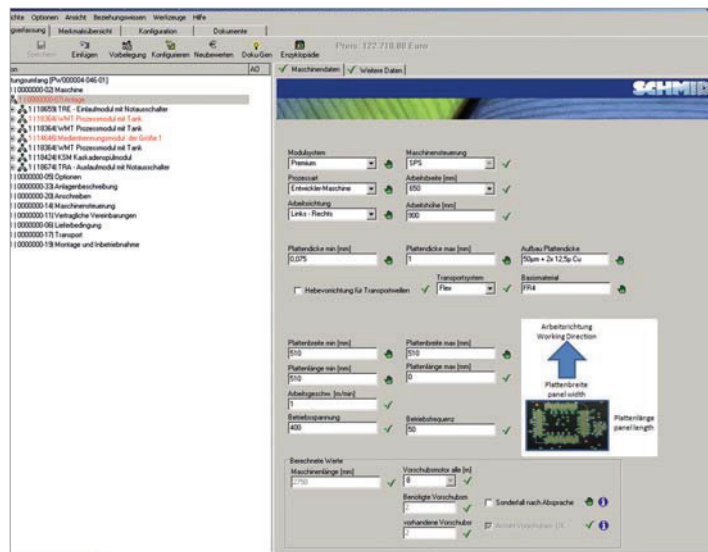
ichte Optionen Ansicht Beziehungswissen Werkzeuge Hilfe

gserfassung | Merkmalsübersicht | Konfiguration | Dokumente

Speichern Einfügen Vorbelegung Konfigurieren Neubewerten Doku-Gen Enzyklopädie Preis: 127.718,00 Euro

on AD

ungsumfang [Pv/000004 046 01]
| 0000000-02| Maschine
| 0000000-07| Anlage
1| 10659| TRE - Einlaufmodul mit Notausschalter
1| 18364| WMT Prozessmodul mit Tank
1| 18364| WMT Prozessmodul mit Tank
1| 14646| Medientrennungsmodul der Größe 1
1| 18364| WMT Prozessmodul mit Tank
1| 18424| KSM Kaskadenspülmodul
1| 10674| TRA - Auslaufmodul mit Notausschalter
| 0000000-05| Optionen
| 0000000-33| Anlagenbeschreibung
| 0000000-20| Anschreiben
| 0000000-14| Maschinensteuerung
| 0000000-11| Vertragliche Vereinbarungen
| 0000000-06| Lieferbedingung
| 0000000-17| Transport
| 0000000-19| Montage und Inbetriebnahme

Maschinendaten | Weitere Daten

SCHMID

Modulsystem
Premium
Maschinensteuerung
SPS
Prozessart
Entwickler-Maschine
Arbeitsbreite [mm]
650
Arbeitsrichtung
Links - Rechts
Arbeitshöhe [mm]
900

Plattendicke min [mm]
0,075
Plattendicke max [mm]
1
Aufbau Plattendicke
50µm + 2x 12,5µ Cu

Hebevorrichtung für Transportwellen
Transportsystem
Flex
Basismaterial
FR4

Plattenbreite min [mm]
510
Plattenbreite max [mm]
510
Plattenlänge min [mm]
510
Plattenlänge max [mm]
0
Arbeitsgeschw. [m/min]
1
Betriebsspannung
400
Betriebsfrequenz
50

Arbeitsrichtung
Working Direction
Plattenbreite
panel width
Plattenlänge
panel length

Berechnete Werte
Maschinenlänge [mm]
2750
Vorschubsmotor alle [m]
8
Benötigte Vorschubsm
2
Sonderfall nach Absprache
vorhandene Vorschubsm
2
Vorschubs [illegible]